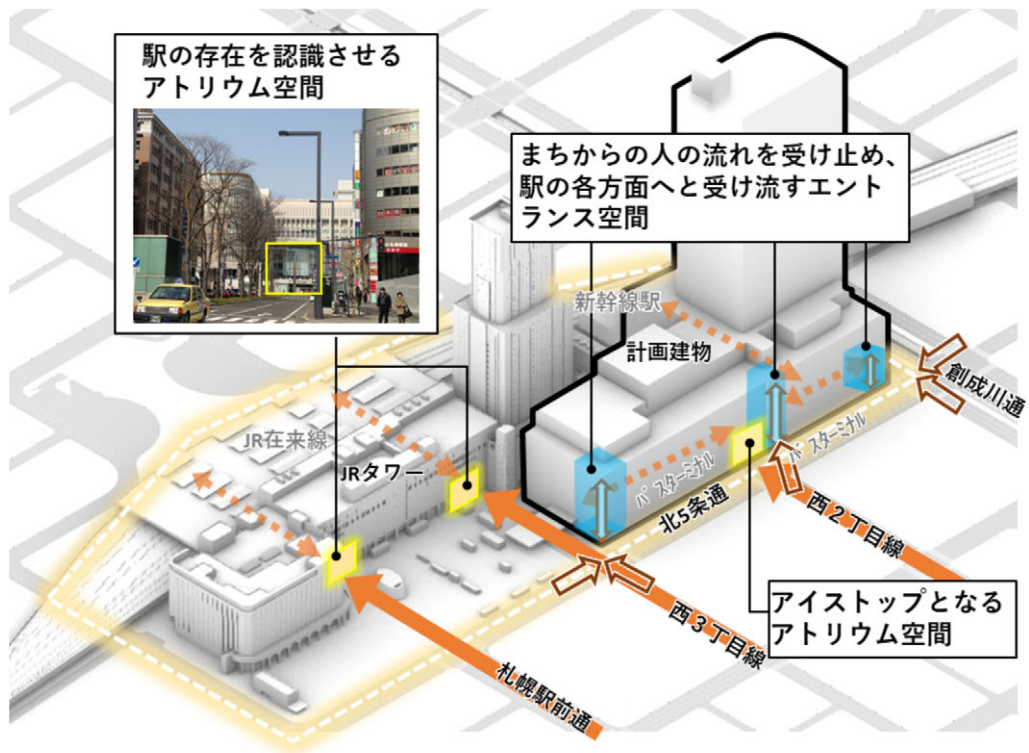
駅の存在を認識させる
アトリウム空間

まちからの人の流れを受け止め、
駅の各方面へと受け流すエントランス空間

新幹線駅

計画建物

創成川通

JR在来線

JRタワー

バスターミナル

バスターミナル

北5条通

西2丁目線

アイストップとなる
アトリウム空間

西3丁目線

札幌駅前通